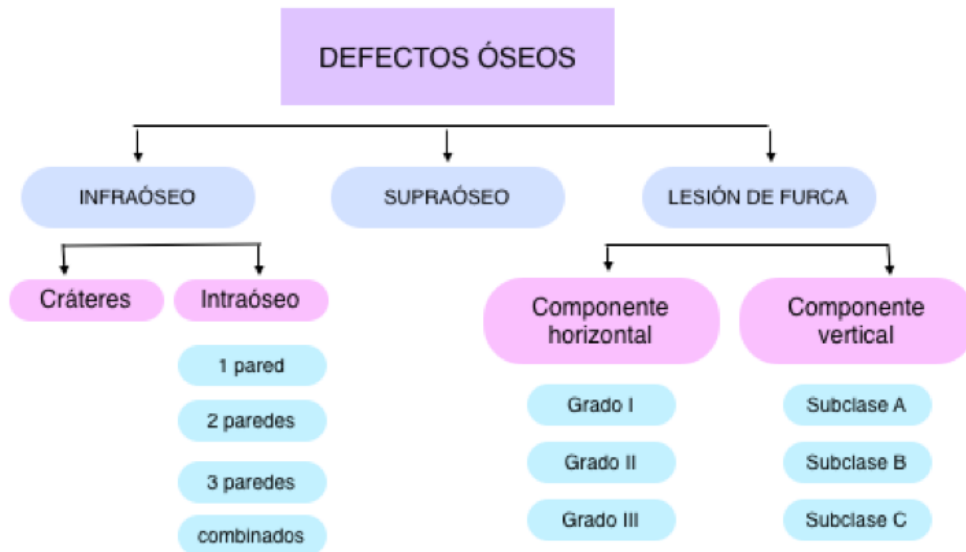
DEFECTOS ÓSEOS

INFRAÓSEO

SUPRAÓSEO

LESIÓN DE FURCA

Cráteres

Intraóseo

1 pared

2 paredes

3 paredes

combinados

Componente horizontal

Grado I

Grado II

Grado III

Componente vertical

Subclase A

Subclase B

Subclase C